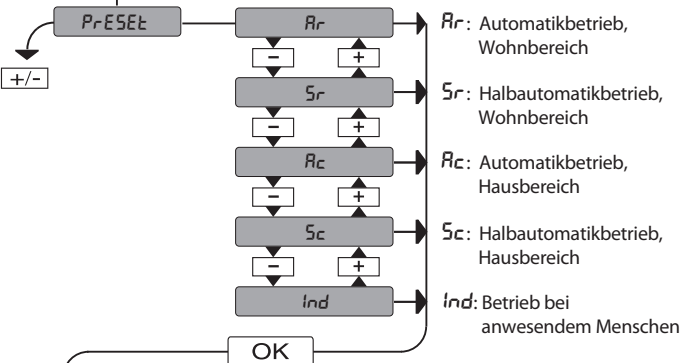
PrESEt

+/-

Ar

−

+

Sr

−

+

Ac

−

+

Sc

−

+

Ind

OK

Ar: Automatikbetrieb, Wohnbereich

Sr: Halbautomatikbetrieb, Wohnbereich

Ac: Automatikbetrieb, Hausbereich

Sc: Halbautomatikbetrieb, Hausbereich

Ind: Betrieb bei anwesendem Menschen